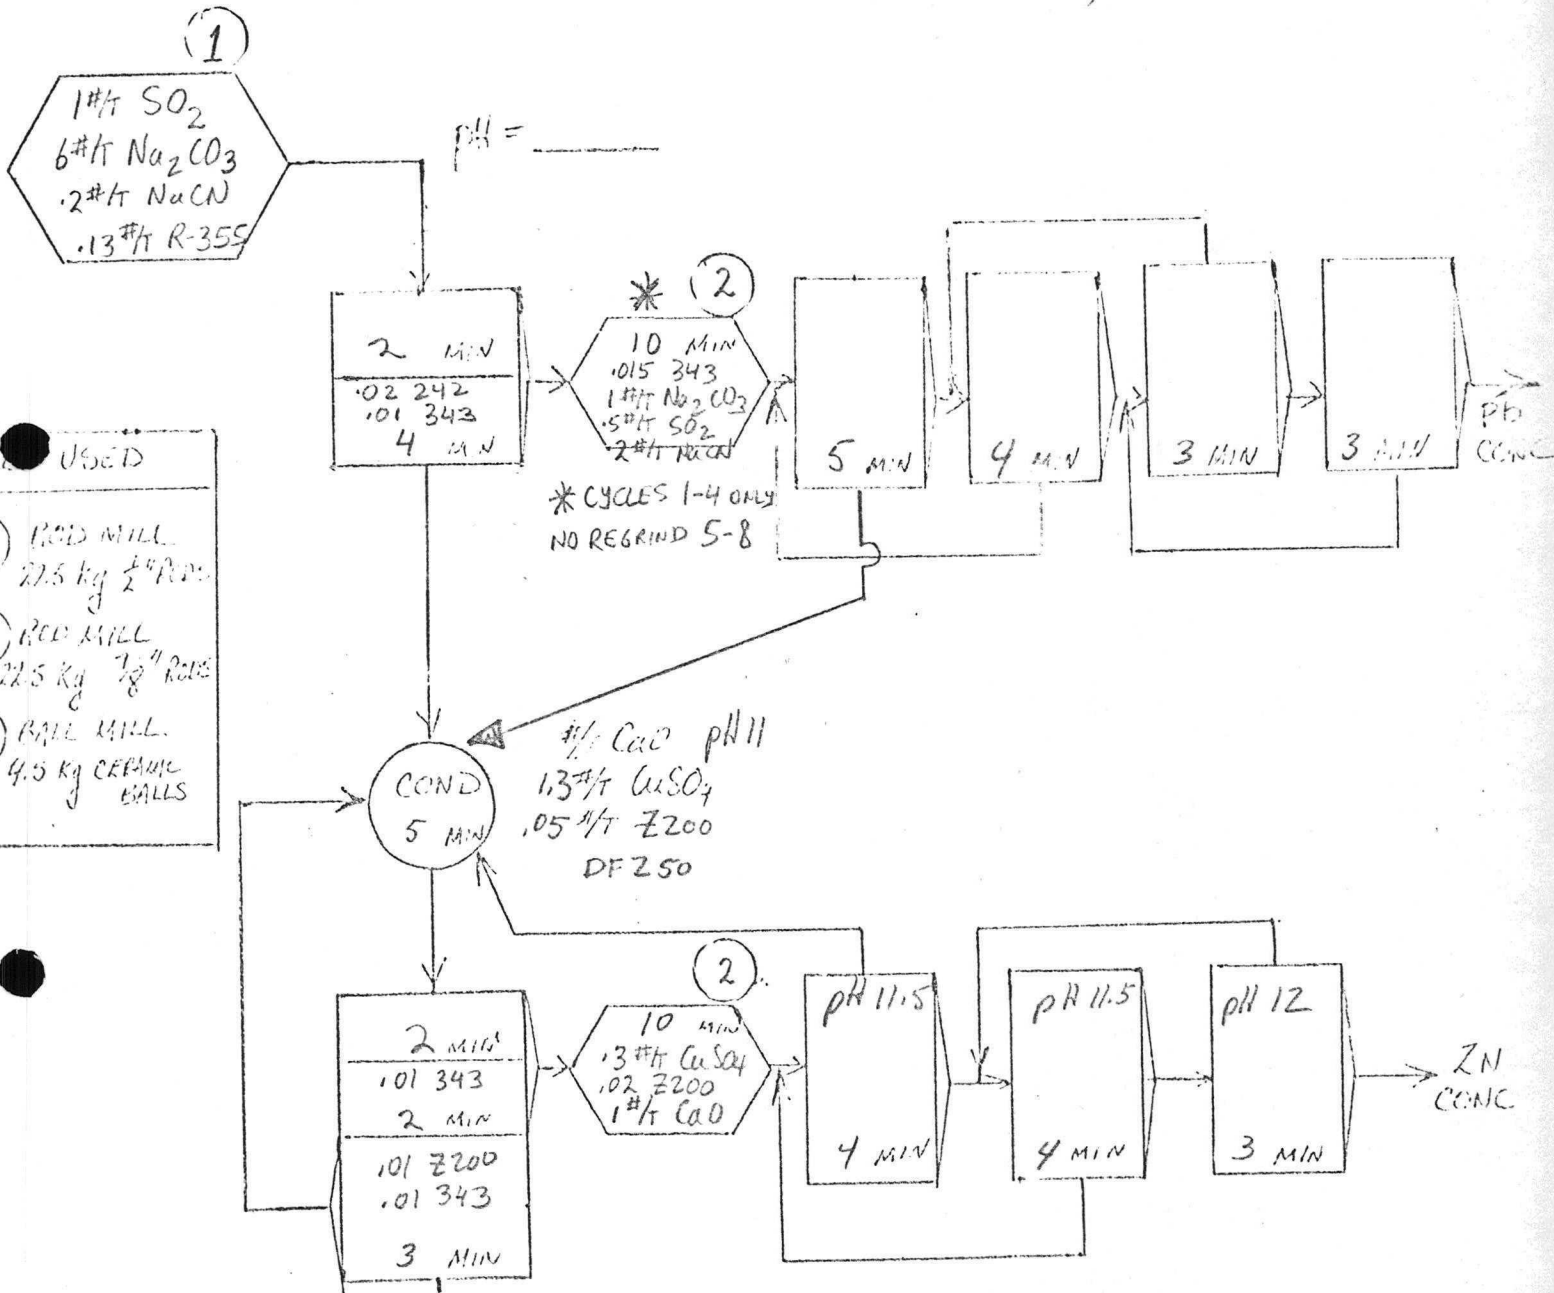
1

1#/T $SO_2$
6#/T $Na_2CO_3$
.2#/T NaCN
.13#/T R-355

pH = ____

2 MIN
.02 242
.01 343
4 MIN

* 2
10 MIN
.015 343
1#/T $Na_2CO_3$
.5#/T $SO_2$
~~.2#/T NaCN~~

* CYCLES 1-4 ONLY
NO REGRIND 5-8

5 MIN

4 MIN

3 MIN

3 MIN

Pb CONC

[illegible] USED

1) ROD MILL 22.5 kg ½" RODS

2) ROD MILL 22.5 kg ⅞" RODS

3) BALL MILL 4.5 kg CERAMIC BALLS

COND 5 MIN

#/T CaO pH 11
1.3#/T $CuSO_4$
.05 #/T Z200
DF 250

2
10 MIN
.3#/T $CuSO_4$
.02 Z200
1#/T CaO

pH 11.5
4 MIN

pH 11.5
4 MIN

pH 12
3 MIN

ZN CONC

2 MIN
.01 343
2 MIN
.01 Z200
.01 343
3 MIN